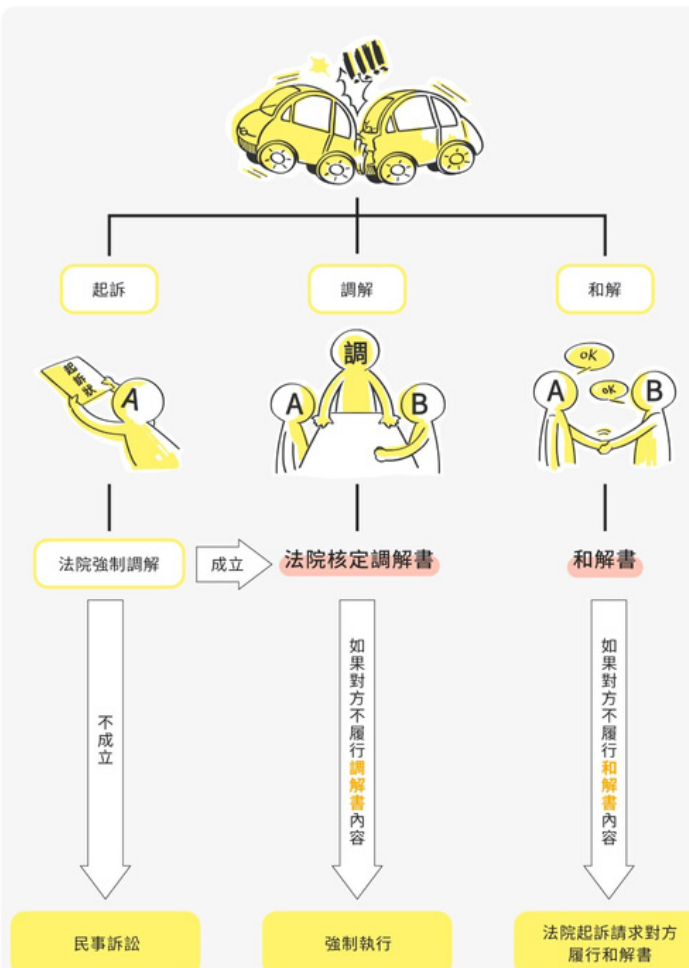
!!!!

起訴

調解

和解

起訴狀

A

調

A

B

OK

OK

A

B

法院強制調解

成立

法院核定調解書

和解書

不成立

如果對方不履行調解書內容

如果對方不履行和解書內容

民事訴訟

強制執行

法院起訴請求對方履行和解書